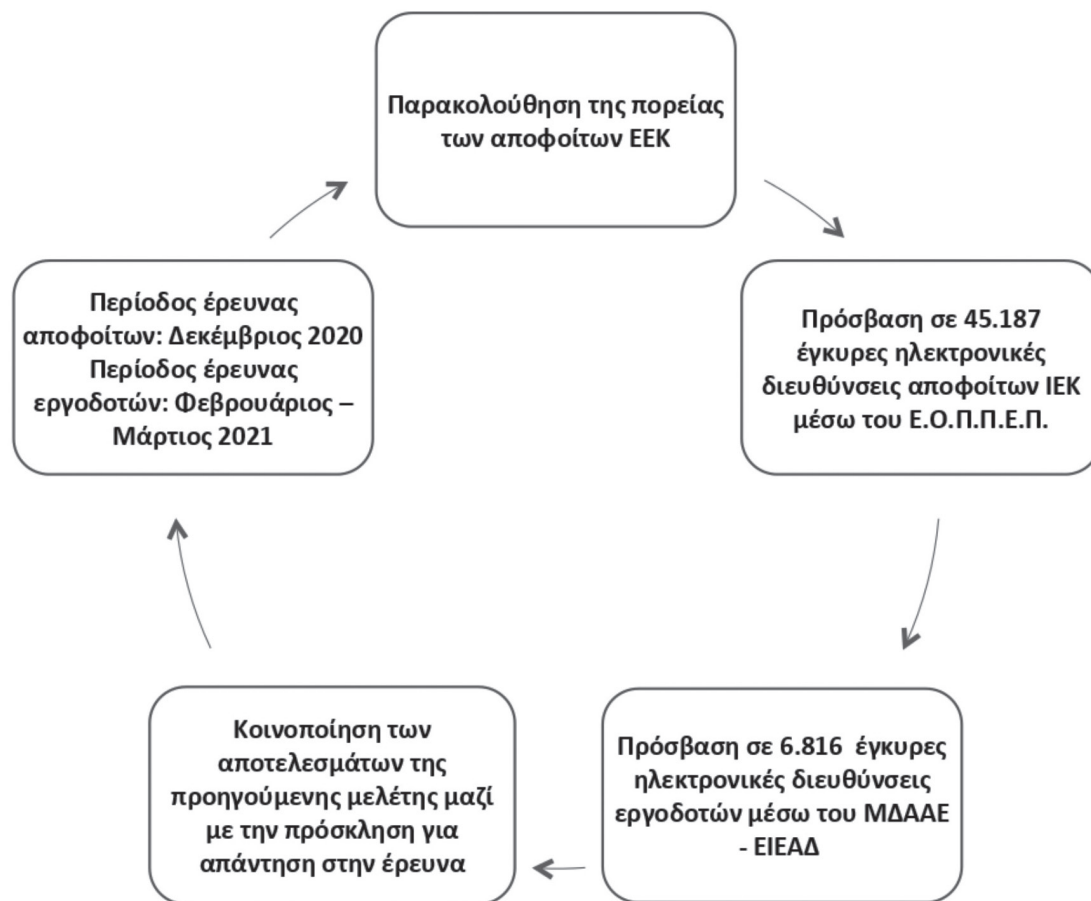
Παρακολούθηση της πορείας των αποφοίτων ΕΕΚ

Πρόσβαση σε 45.187 έγκυρες ηλεκτρονικές διευθύνσεις αποφοίτων ΙΕΚ μέσω του Ε.Ο.Π.Π.Ε.Π.

Πρόσβαση σε 6.816 έγκυρες ηλεκτρονικές διευθύνσεις εργοδοτών μέσω του ΜΔΑΑΕ - ΕΙΕΑΔ

Κοινοποίηση των αποτελεσμάτων της προηγούμενης μελέτης μαζί με την πρόσκληση για απάντηση στην έρευνα

Περίοδος έρευνας αποφοίτων: Δεκέμβριος 2020
Περίοδος έρευνας εργοδοτών: Φεβρουάριος – Μάρτιος 2021